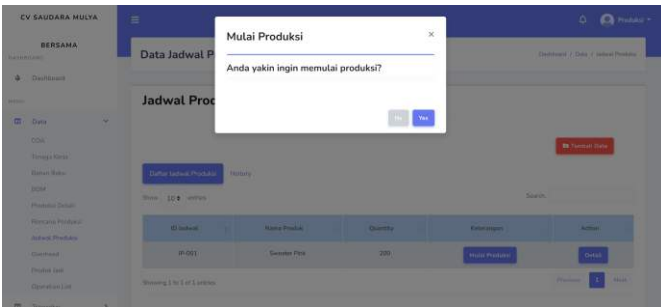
CV SAUDARA MULYA BERSAMA

Dashboard

Data

COA

Tenaga Kerja

Bahan Baku

BOM

Produksi Detail

Rencana Produksi

Jadwal Produksi

Overhead

Produk Jadi

Operation List

Produksi

Data Jadwal P

Dashboard / Data / Jadwal Produksi

Jadwal Prod

Tambah Data

Daftar Jadwal Produksi

History

Show 10 entries

Search:

| ID Jadwal | Nama Produk | Quantity | Keterangan | Action |
|---|---|---|---|---|
| JP-001 | Sweater Pink | 200 | Mulai Produksi | Detail |

Showing 1 to 1 of 1 entries

Previous 1 Next

Mulai Produksi

×

Anda yakin ingin memulai produksi?

No

Yes